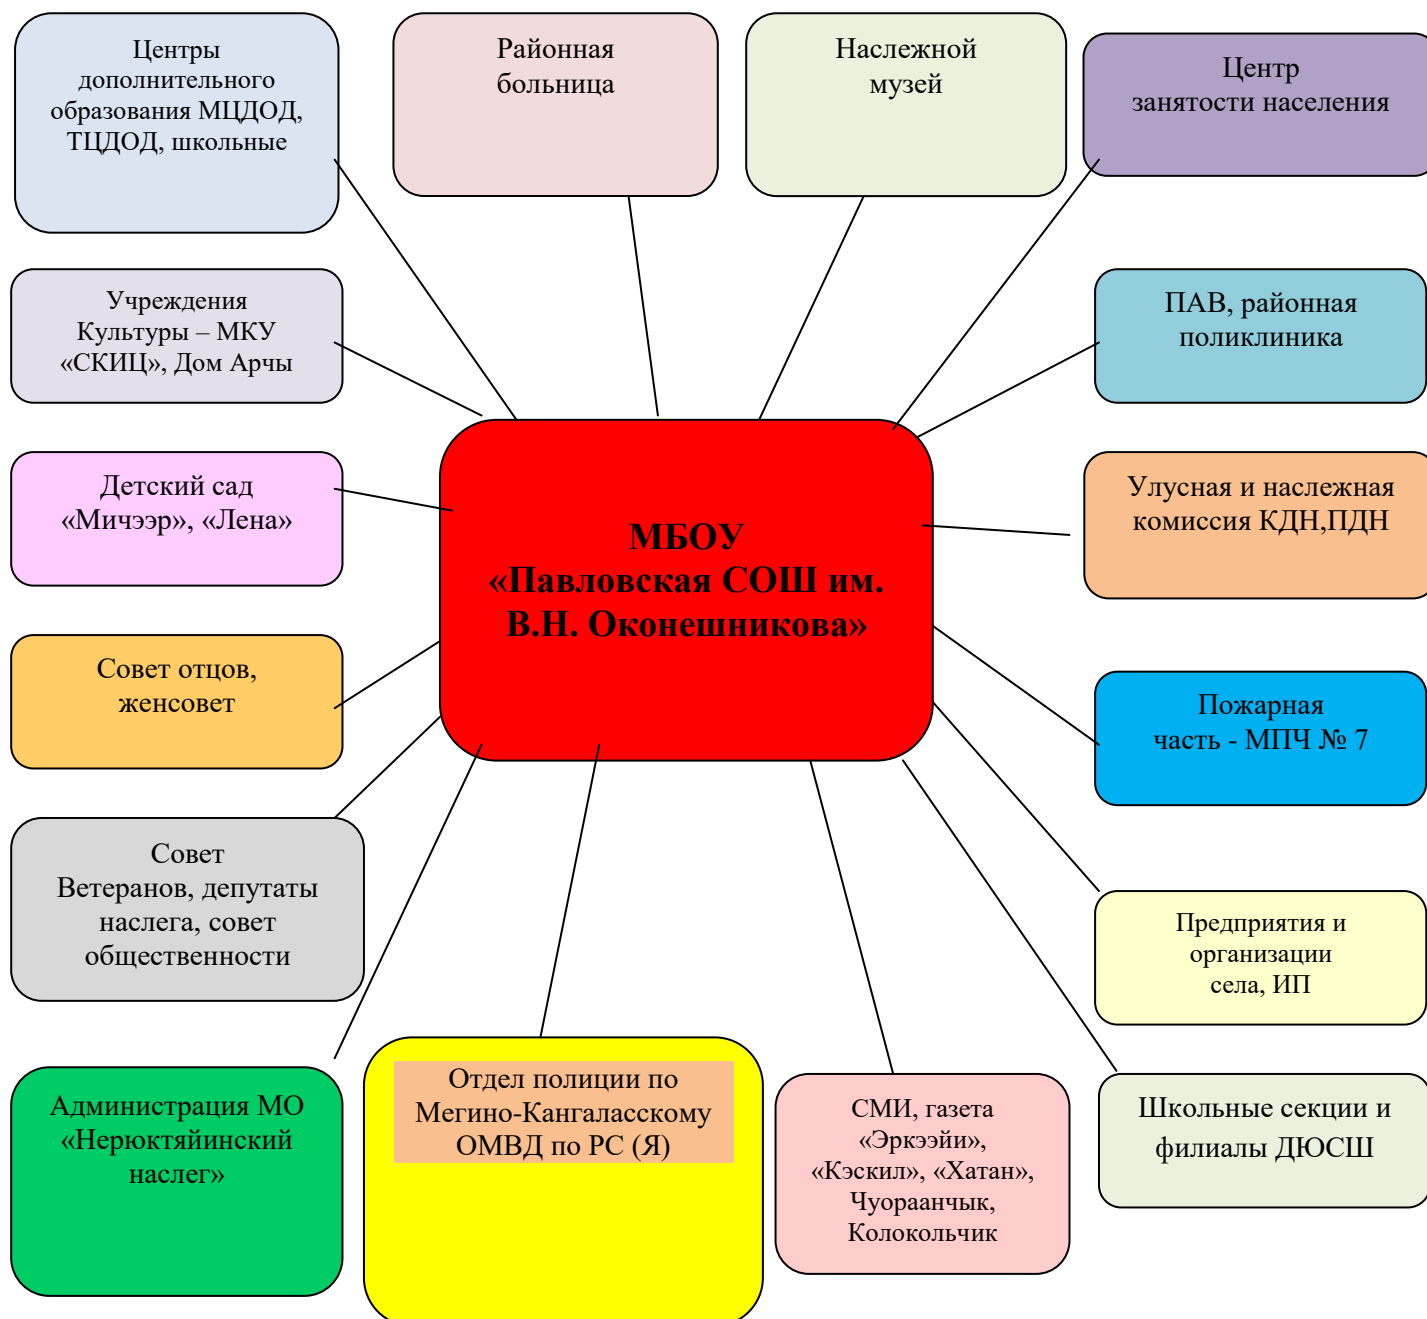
Центры дополнительного образования МЦДОД, ТЦДОД, школьные

Районная больница

Наслежной музей

Центр занятости населения

Учреждения Культуры – МКУ «СКИЦ», Дом Арчы

ПАВ, районная поликлиника

Детский сад «Мичээр», «Лена»

МБОУ «Павловская СОШ им. В.Н. Оконешникова»

Улусная и наслежная комиссия КДН,ПДН

Совет отцов, женсовет

Пожарная часть - МПЧ № 7

Совет Ветеранов, депутаты наслега, совет общественности

Предприятия и организации села, ИП

Администрация МО «Нерюктяйинский наслег»

Отдел полиции по Мегино-Кангаласскому ОМВД по РС (Я)

СМИ, газета «Эркээйи», «Кэскил», «Хатан», Чуораанчык, Колокольчик

Школьные секции и филиалы ДЮСШ